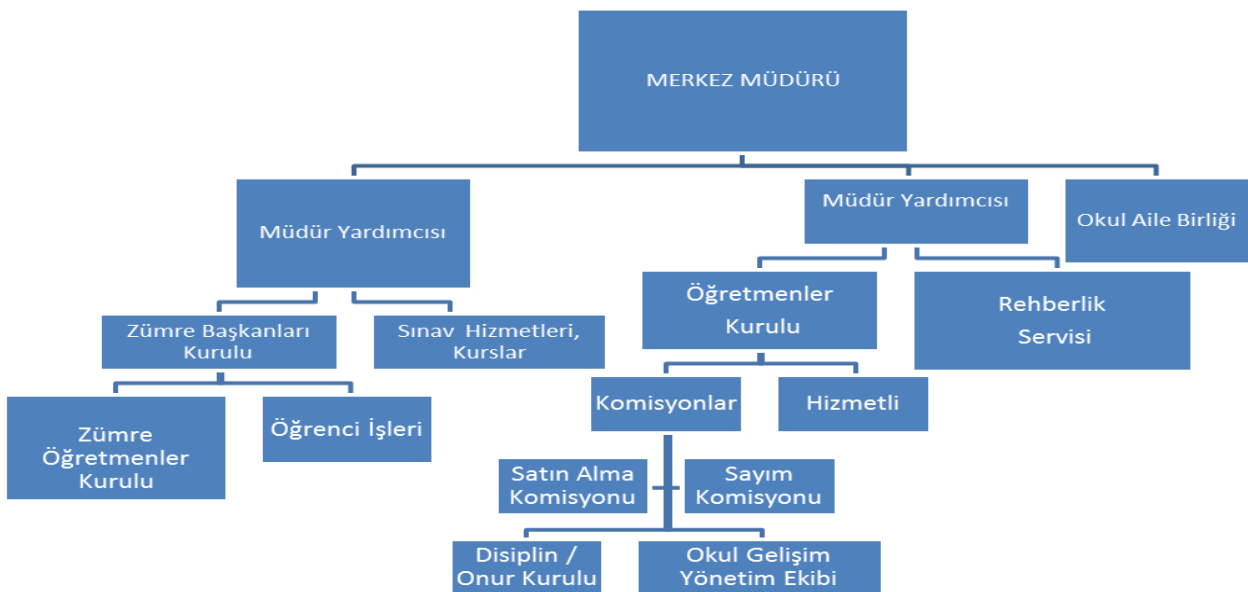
MERKEZ MÜDÜRÜ

Müdür Yardımcısı

Müdür Yardımcısı

Okul Aile Birliği

Zümre Başkanları Kurulu

Sınav Hizmetleri, Kurslar

Öğretmenler Kurulu

Rehberlik Servisi

Zümre Öğretmenler Kurulu

Öğrenci İşleri

Komisyonlar

Hizmetli

Satın Alma Komisyonu

Sayım Komisyonu

Disiplin / Onur Kurulu

Okul Gelişim Yönetim Ekibi